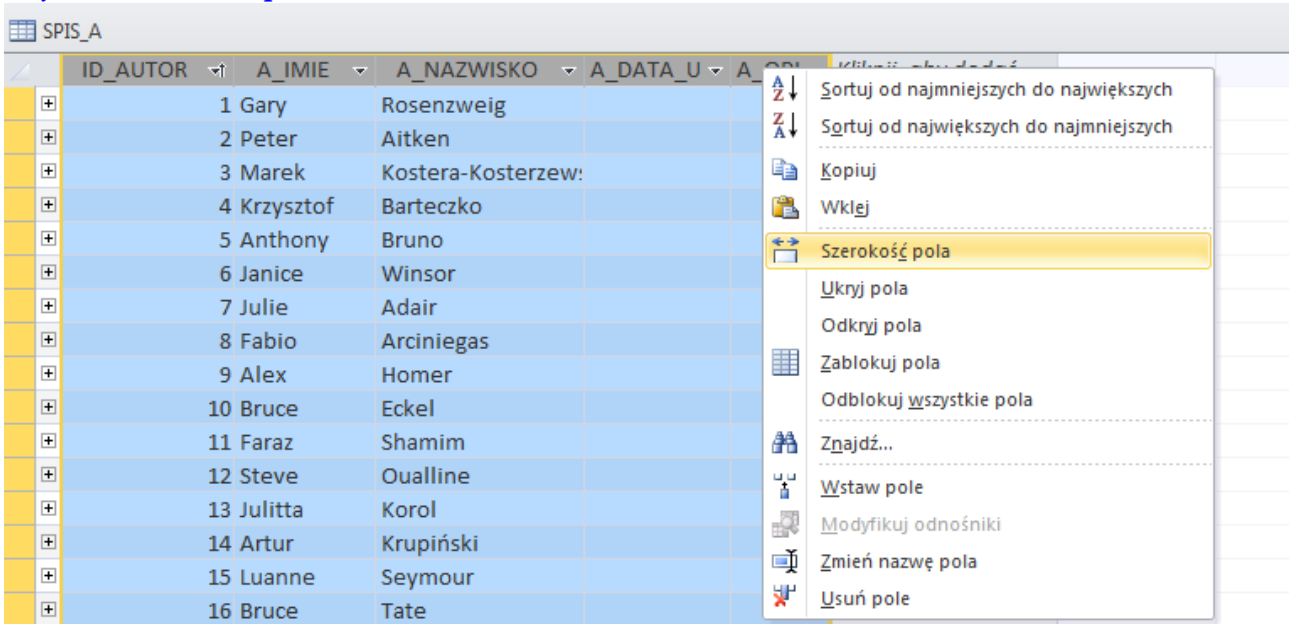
SPIS_A

| ID_AUTOR | A_IMIE | A_NAZWISKO | A_DATA_U | A_OPI | Kliknij, aby dodać |
|---|---|---|---|---|---|
| 1 | Gary | Rosenzweig | | | |
| 2 | Peter | Aitken | | | |
| 3 | Marek | Kostera-Kosterzew: | | | |
| 4 | Krzysztof | Barteczko | | | |
| 5 | Anthony | Bruno | | | |
| 6 | Janice | Winsor | | | |
| 7 | Julie | Adair | | | |
| 8 | Fabio | Arciniegas | | | |
| 9 | Alex | Homer | | | |
| 10 | Bruce | Eckel | | | |
| 11 | Faraz | Shamim | | | |
| 12 | Steve | Oualline | | | |
| 13 | Julitta | Korol | | | |
| 14 | Artur | Krupiński | | | |
| 15 | Luanne | Seymour | | | |
| 16 | Bruce | Tate | | | |

Sortuj od najmniejszych do największych
Sortuj od największych do najmniejszych
Kopiuj
Wklej
Szerokość pola
Ukryj pola
Odkryj pola
Zablokuj pola
Odblokuj wszystkie pola
Znajdź...
Wstaw pole
Modyfikuj odnośniki
Zmień nazwę pola
Usuń pole